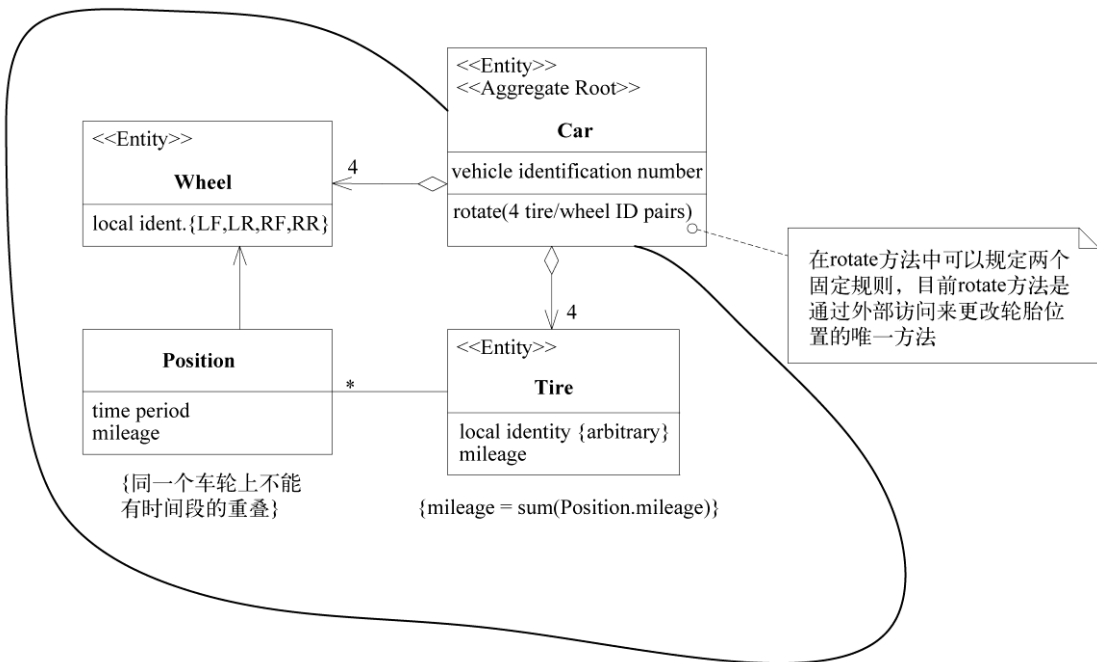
<<Entity>>
<<Aggregate Root>>
Car
vehicle identification number
rotate(4 tire/wheel ID pairs)

<<Entity>>
Wheel
local ident.{LF,LR,RF,RR}

4

在rotate方法中可以规定两个固定规则，目前rotate方法是通过外部访问来更改轮胎位置的唯一方法

4

Position
time period
mileage

*

<<Entity>>
Tire
local identity {arbitrary}
mileage

{同一个车轮上不能有时间段的重叠}

{mileage = sum(Position.mileage)}